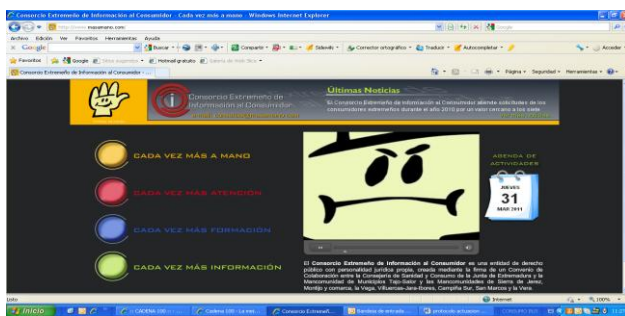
Consorcio Extremeño de Información al Consumidor - Cada vez más a mano - Windows Internet Explorer

http://www.masamano.com

Archivo Edición Ver Favoritos Herramientas Ayuda

Google

Buscar Compartir Sidewiki Corrector ortográfico Traducir Autocompletar Acceder

Favoritos Google Hotmail gratuito

Consorcio Extremeño de Información al Consumidor

Página Seguridad Herramientas

Consorcio Extremeño de Información al Consumidor

Últimas Noticias

El Consorcio Extremeño de Información al Consumidor atiende solicitudes de los consumidores extremeños durante el año 2010 por un valor cercano a los siete

CADA VEZ MÁS A MANO

CADA VEZ MÁS ATENCIÓN

CADA VEZ MÁS FORMACIÓN

CADA VEZ MÁS INFORMACIÓN

AGENDA DE ACTIVIDADES

JUEVES

31

MAR 2011

El Consorcio Extremeño de Información al Consumidor es una entidad de derecho público con personalidad jurídica propia, creada mediante la firma de un Convenio de Colaboración entre la Consejería de Sanidad y Consumo de la Junta de Extremadura y la Mancomunidad de Municipios Tajo-Salor y las Mancomunidades de Sierra de Jerez, Montijo y comarca, la Vega, Villuercas-Jara-Ibores, Campiña Sur, San Marcos y la Vera

Listo

Internet

100%

Inicio

CADENA 100

Cadena 100 - La mas...

Consorcio Extremeñ...

Bandeja de entrada...

protocolo actuacion...

11:27